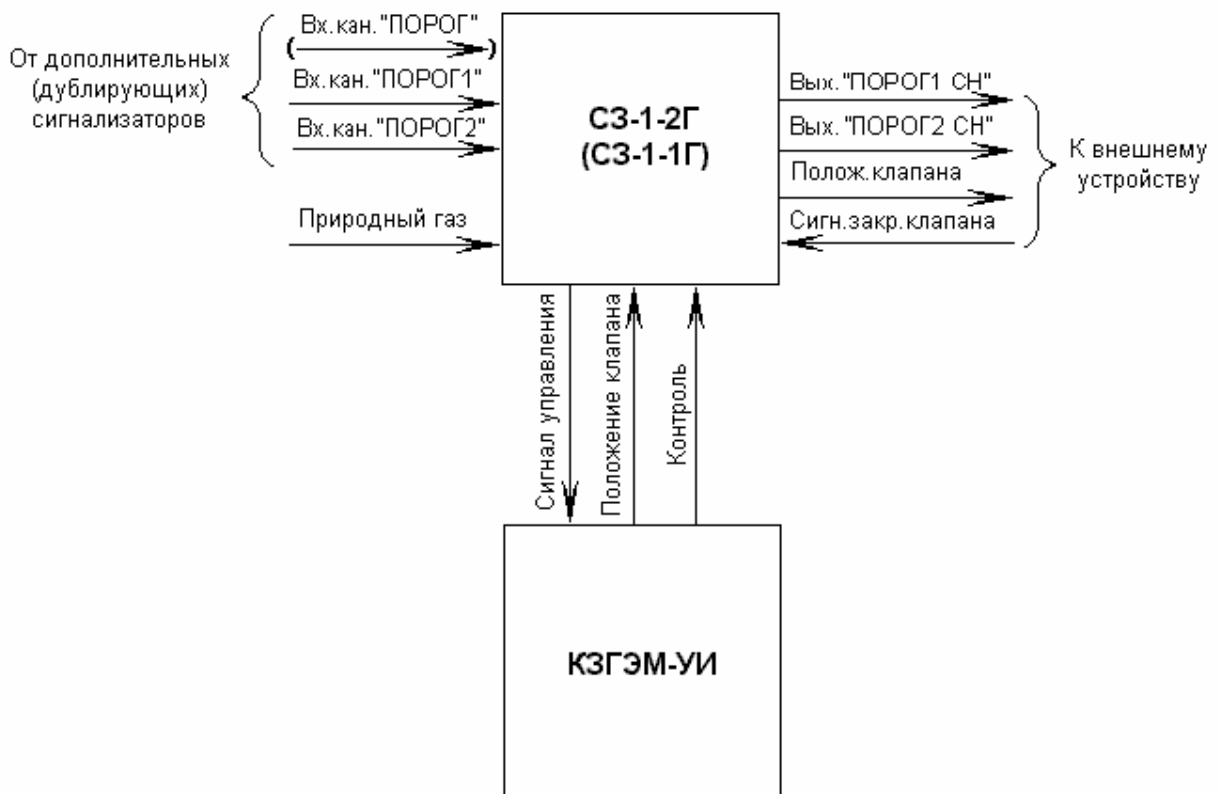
От дополнительных (дублирующих) сигнализаторов

Вх.кан."ПОРОГ"
(                    )
Вх.кан."ПОРОГ1"
Вх.кан."ПОРОГ2"

Природный газ

СЗ-1-2Г
(СЗ-1-1Г)

Вых."ПОРОГ1 СН"
Вых."ПОРОГ2 СН"
Полож.клапана
Сигн.закр.клапана

К внешнему устройству

Сигнал управления
Положение клапана
Контроль

КЗГЭМ-УИ